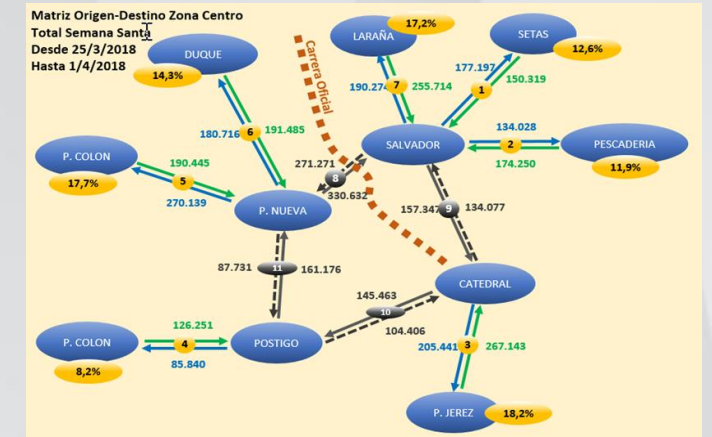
Matriz Origen-Destino Zona Centro
Total Semana Santa
Desde 25/3/2018
Hasta 1/4/2018

DUQUE
14,3%

LARAÑA
17,2%

SETAS
12,6%

Carrera Oficial

177.197
1
150.319

190.274
7
255.714

180.716
6
191.485

SALVADOR

134.028
2
174.250

PESCADERIA
11,9%

P. COLON
17,7%

190.445
5
270.139

271.271
8
330.632

P. NUEVA

157.347
9
134.077

87.731
11
161.176

CATEDRAL

145.463
10
104.406

126.251
4
85.840

P. COLON
8,2%

POSTIGO

205.441
3
267.143

P. JEREZ
18,2%